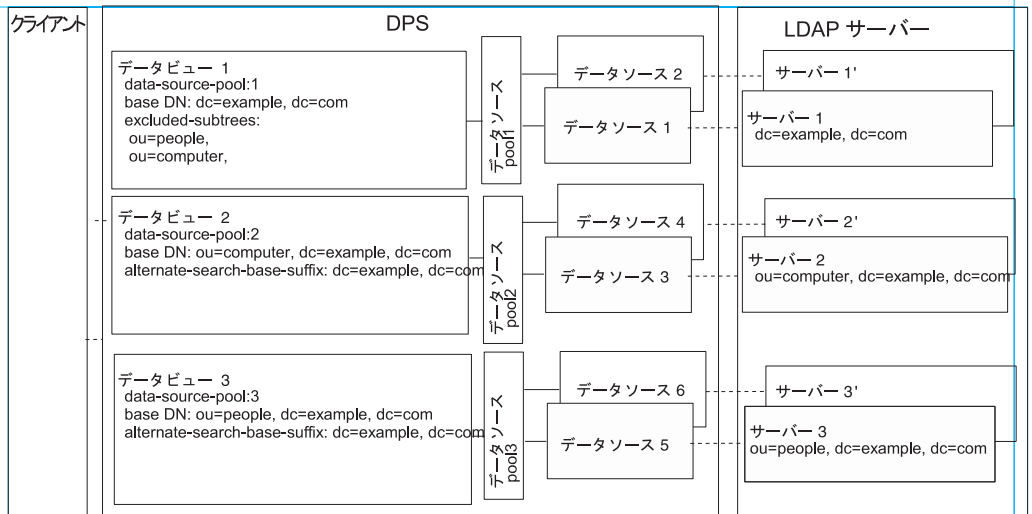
クライアント

DPS

LDAP サーバー

データビュー 1
data-source-pool:1
base DN: dc=example, dc=com
excluded-subtrees:
ou=people,
ou=computer,

データソース pool1

データソース 2

データソース 1

サーバー 1'

サーバー 1
dc=example, dc=com

データビュー 2
data-source-pool:2
base DN: ou=computer, dc=example, dc=com
alternate-search-base-suffix: dc=example, dc=com

データソース pool2

データソース 4

データソース 3

サーバー 2'

サーバー 2
ou=computer, dc=example, dc=com

データビュー 3
data-source-pool:3
base DN: ou=people, dc=example, dc=com
alternate-search-base-suffix: dc=example, dc=com

データソース pool3

データソース 6

データソース 5

サーバー 3'

サーバー 3
ou=people, dc=example, dc=com